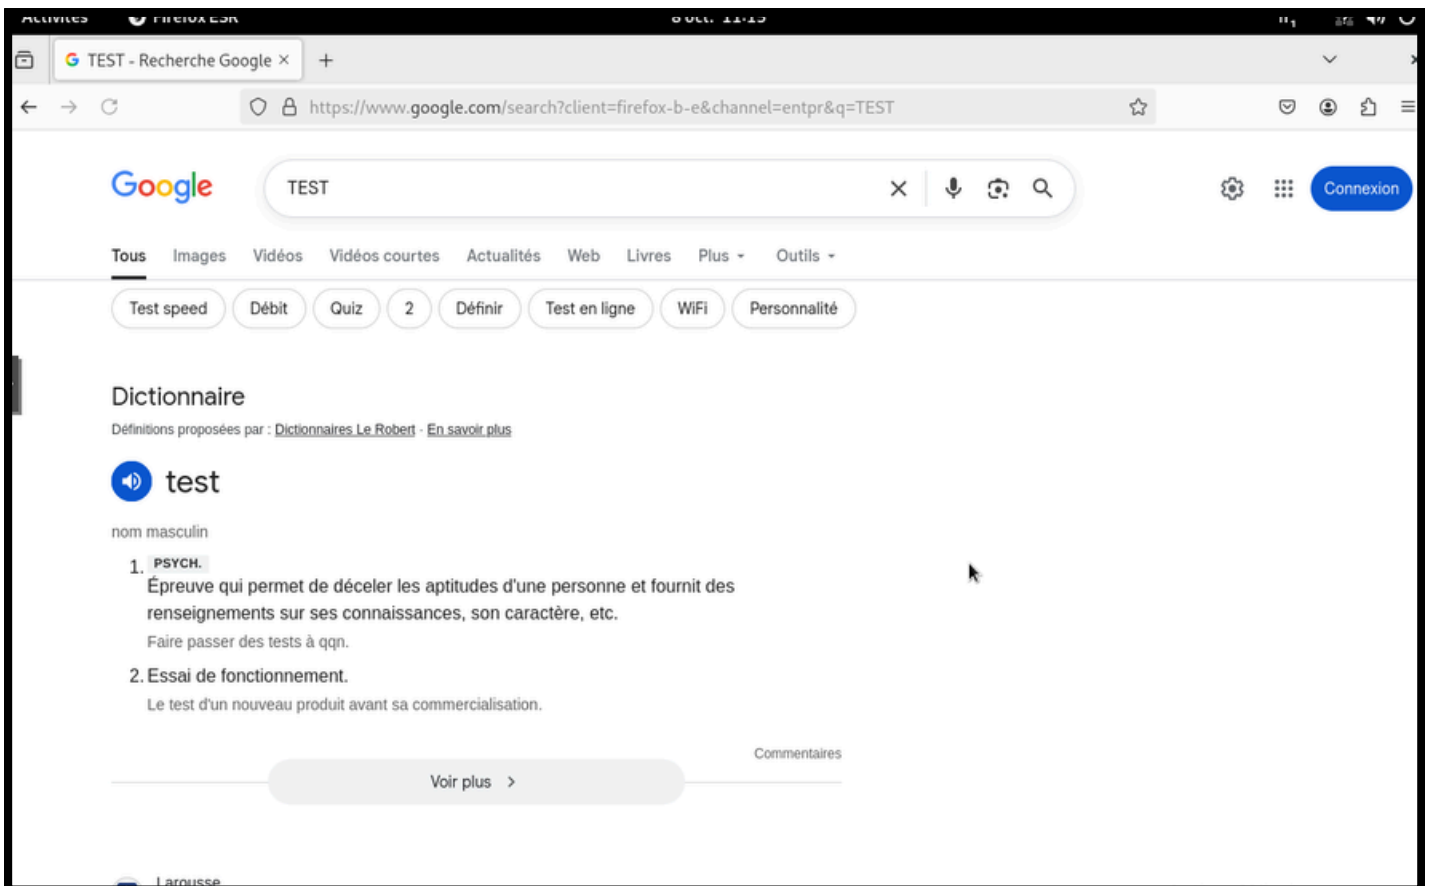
Activités Firefox ESR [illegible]

TEST - Recherche Google ×

https://www.google.com/search?client=firefox-b-e&channel=entpr&q=TEST

Google

TEST

Connexion

Tous Images Vidéos Vidéos courtes Actualités Web Livres Plus Outils

Test speed Débit Quiz 2 Définir Test en ligne WiFi Personnalité

Dictionnaire

Définitions proposées par : Dictionnaires Le Robert · En savoir plus

test

nom masculin

1. PSYCH.
Épreuve qui permet de déceler les aptitudes d'une personne et fournit des renseignements sur ses connaissances, son caractère, etc.
Faire passer des tests à qqn.

2. Essai de fonctionnement.
Le test d'un nouveau produit avant sa commercialisation.

Commentaires

Voir plus >

Larousse